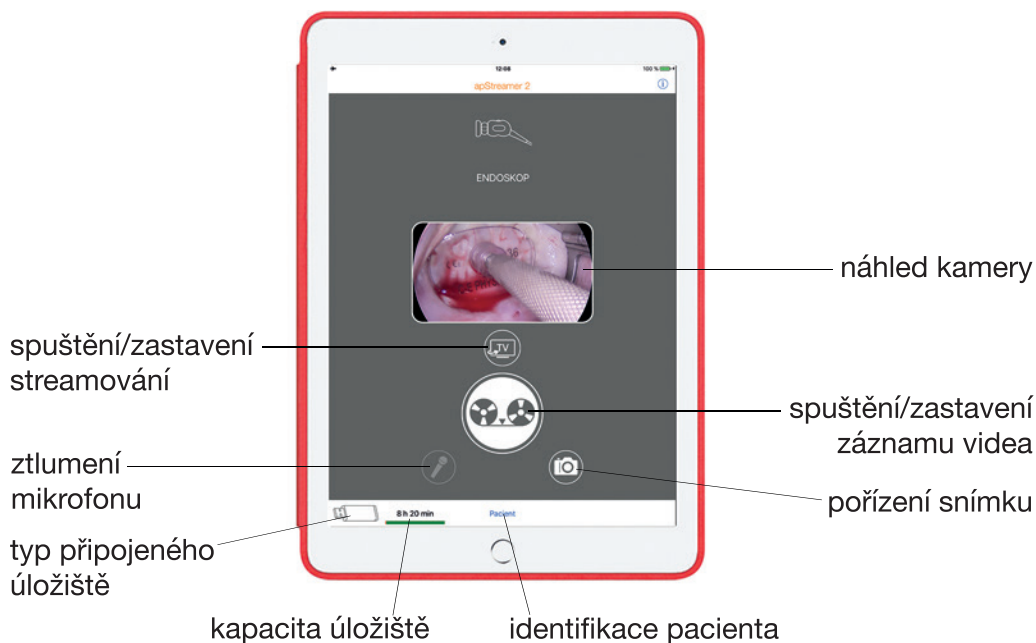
12:08

100 %

apStreamer 2

ENDOSKOP

TV

8 h 20 min

Pacient

náhled kamery

spuštění/zastavení streamování

spuštění/zastavení záznamu videa

ztlumení mikrofonu

pořízení snímku

typ připojeného úložiště

kapacita úložiště

identifikace pacienta